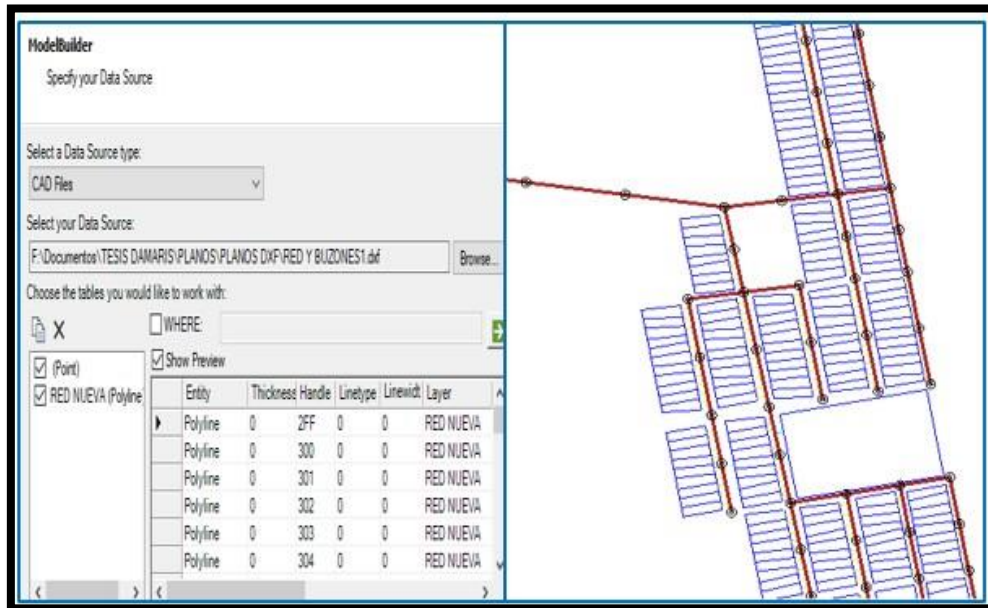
ModelBuilder

Specify your Data Source

Select a Data Source type:

CAD Files

Select your Data Source:

F:\Documentos\TESIS DAMARIS\PLANOS\PLANOS DXF\RED Y BUZONES1.dxf

Browse...

Choose the tables you would like to work with:

X

WHERE:

(Point)

RED NUEVA (Polyline

Show Preview

| | Entity | Thickness | Handle | Linetype | Linewidt | Layer |
|---|---|---|---|---|---|---|
| ▸ | Polyline | 0 | 2FF | 0 | 0 | RED NUEVA |
| | Polyline | 0 | 300 | 0 | 0 | RED NUEVA |
| | Polyline | 0 | 301 | 0 | 0 | RED NUEVA |
| | Polyline | 0 | 302 | 0 | 0 | RED NUEVA |
| | Polyline | 0 | 303 | 0 | 0 | RED NUEVA |
| | Polyline | 0 | 304 | 0 | 0 | RED NUEVA |